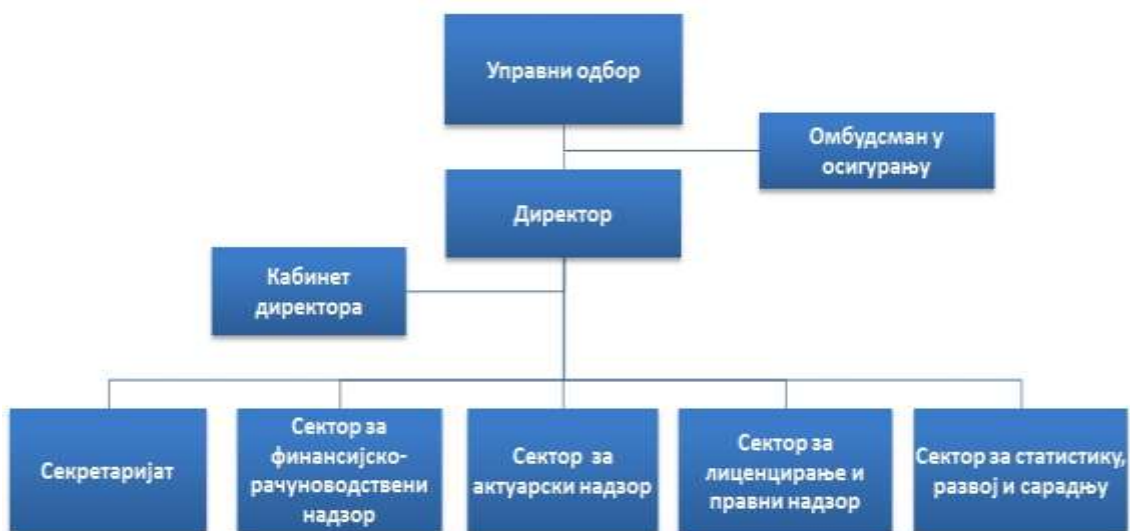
Управни одбор

Омбудсман у осигурању

Директор

Кабинет директора

Секретаријат

Сектор за финансијско-рачуноводствени надзор

Сектор  за актуарски надзор

Сектор за лиценцирање и правни надзор

Сектор за статистику, развој и сарадњу